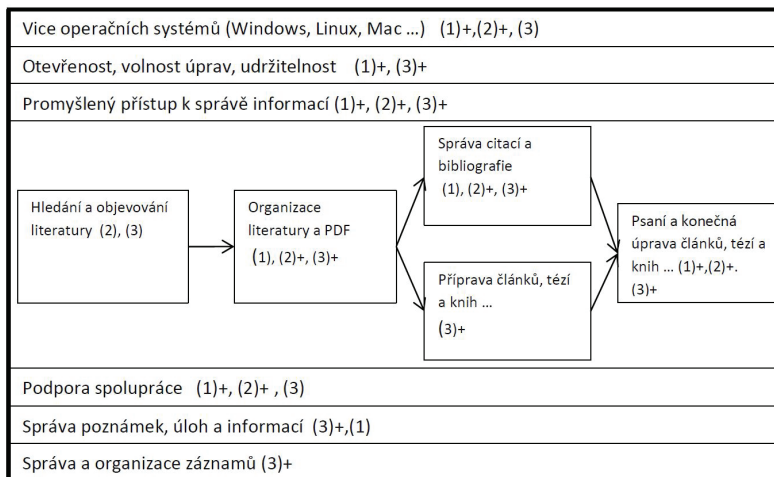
Vice operačních systémů (Windows, Linux, Mac ...) (1)+,(2)+, (3)

Otevřenost, volnost úprav, udržitelnost (1)+, (3)+

Promyšlený přístup k správě informací (1)+, (2)+, (3)+

Hledání a objevování literatury (2), (3)

Organizace literatury a PDF (1), (2)+, (3)+

Správa citací a bibliografie (1), (2)+, (3)+

Příprava článků, tézí a knih ... (3)+

Psaní a konečná úprava článků, tézí a knih ... (1)+,(2)+. (3)+

Podpora spolupráce (1)+, (2)+ , (3)

Správa poznámek, úloh a informací (3)+,(1)

Správa a organizace záznamů (3)+